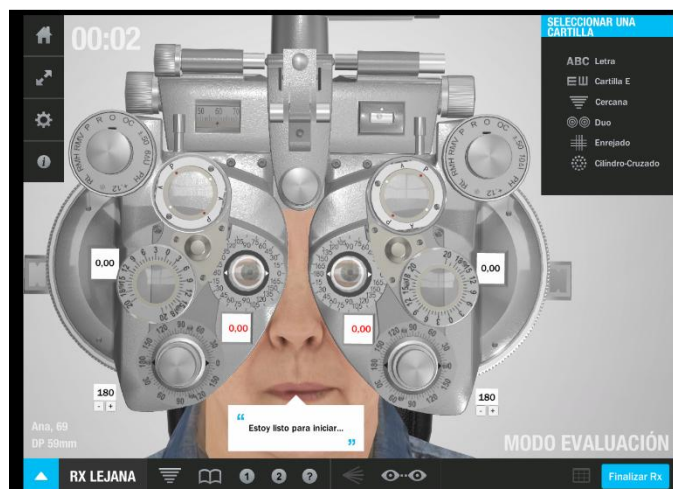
00:02

SELECCIONAR UNA CARTILLA

ABC Letra
Cartilla E
Cercana
Duo
Enrejado
Cilindro-Cruzado

0,00

0,00

0,00

0,00

180
- +

180
- +

Ana, 69
DP 59mm

“ Estoy listo para iniciar... ”

MODO EVALUACIÓN

RX LEJANA

1 2 ?

Finalizar Rx